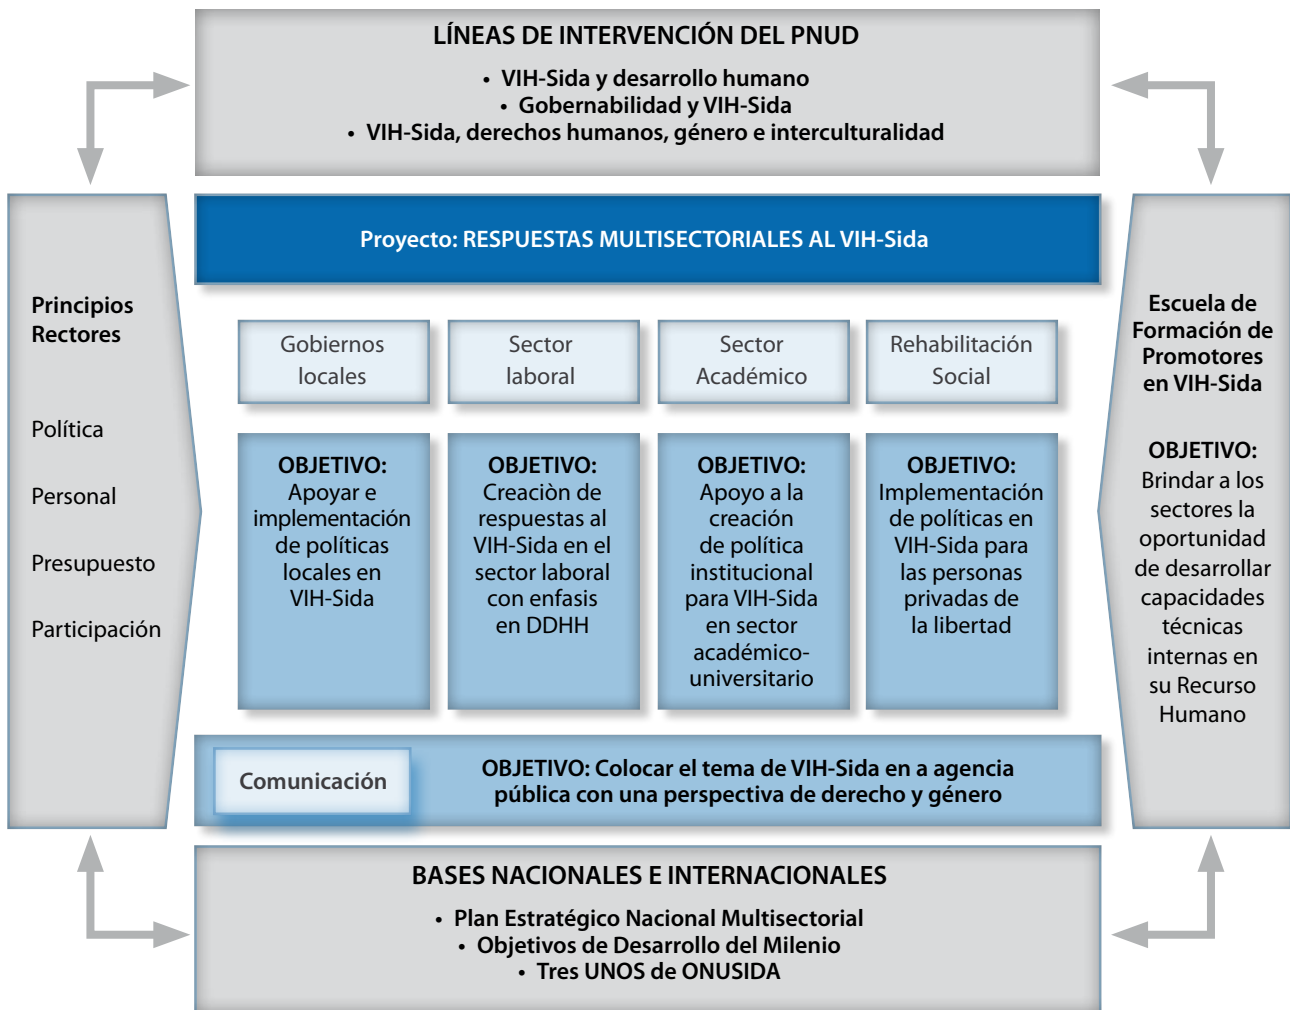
LÍNEAS DE INTERVENCIÓN DEL PNUD

• VIH-Sida y desarrollo humano
• Gobernabilidad y VIH-Sida
• VIH-Sida, derechos humanos, género e interculturalidad

Principios Rectores

Política

Personal

Presupuesto

Participación

Proyecto: RESPUESTAS MULTISECTORIALES AL VIH-Sida

Gobiernos locales

Sector laboral

Sector Académico

Rehabilitación Social

OBJETIVO: Apoyar e implementación de políticas locales en VIH-Sida

OBJETIVO: Creaciòn de respuestas al VIH-Sida en el sector laboral con enfasis en DDHH

OBJETIVO: Apoyo a la creación de política institucional para VIH-Sida en sector académico-universitario

OBJETIVO: Implementación de políticas en VIH-Sida para las personas privadas de la libertad

Comunicación

OBJETIVO: Colocar el tema de VIH-Sida en a agencia pública con una perspectiva de derecho y género

Escuela de Formación de Promotores en VIH-Sida

OBJETIVO: Brindar a los sectores la oportunidad de desarrollar capacidades técnicas internas en su Recurso Humano

BASES NACIONALES E INTERNACIONALES

• Plan Estratégico Nacional Multisectorial
• Objetivos de Desarrollo del Milenio
• Tres UNOS de ONUSIDA